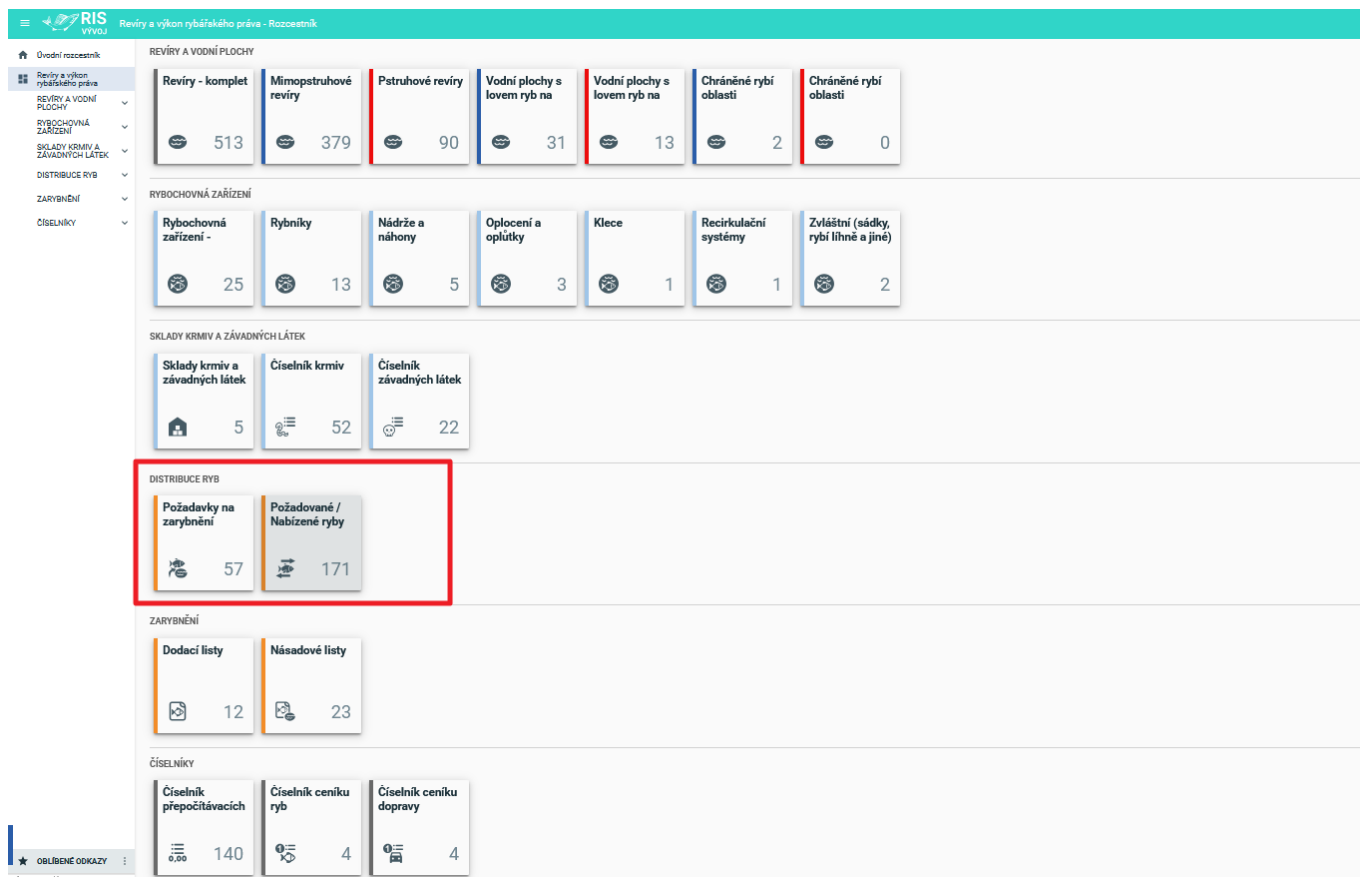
RIS VÝVOJ Revíry a výkon rybářského práva - Rozcestník

Úvodní rozcestník
Revíry a výkon rybářského práva
REVÍRY A VODNÍ PLOCHY
RYBOCHOVNÁ ZAŘÍZENÍ
SKLADY KRMIV A ZÁVADNÝCH LÁTEK
DISTRIBUCE RYB
ZARYBNĚNÍ
ČÍSELNÍKY

REVÍRY A VODNÍ PLOCHY

Revíry - komplet 513
Mimopstruhové revíry 379
Pstruhové revíry 90
Vodní plochy s lovem ryb na 31
Vodní plochy s lovem ryb na 13
Chráněné rybí oblasti 2
Chráněné rybí oblasti 0

RYBOCHOVNÁ ZAŘÍZENÍ

Rybochovná zařízení - 25
Rybníky 13
Nádrže a náhony 5
Oplocení a oplůtky 3
Klece 1
Recirkulační systémy 1
Zvláštní (sádky, rybí líhně a jiné) 2

SKLADY KRMIV A ZÁVADNÝCH LÁTEK

Sklady krmiv a závadných látek 5
Číselník krmiv 52
Číselník závadných látek 22

DISTRIBUCE RYB

Požadavky na zarybnění 57
Požadované / Nabízené ryby 171

ZARYBNĚNÍ

Dodací listy 12
Násadové listy 23

ČÍSELNÍKY

Číselník přepočítávacích 140
Číselník ceníku ryb 4
Číselník ceníku dopravy 4

OBLÍBENÉ ODKAZY